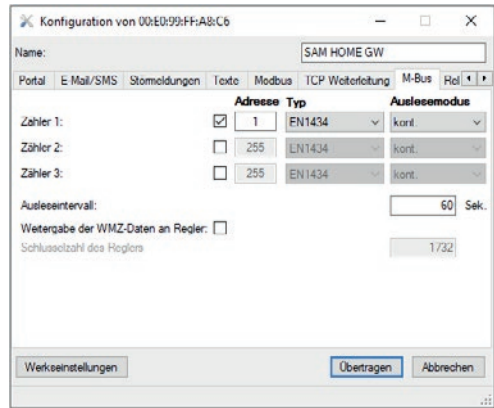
Konfiguration von 00:E0:99:FF:A8:C6

Name: SAM HOME GW

Portal | E Mail/SMS | Störmeldungen | Texte | Modbus | TCP Weiterleitung | M-Bus | Hol

| | | Adresse | Typ | Auslesemodus |
|---|---|---|---|---|
| Zähler 1: | ☑ | 1 | EN1434 | kont. |
| Zähler 2: | ☐ | 255 | EN1434 | kont. |
| Zähler 3: | ☐ | 255 | EN1434 | kont. |

Ausleseintervall: 60 Sek.

Weitergabe der WMZ-Daten an Regler: ☐

Schlusselzahl des Reglers 1732

Werkseinstellungen

Übertragen

Abbrechen